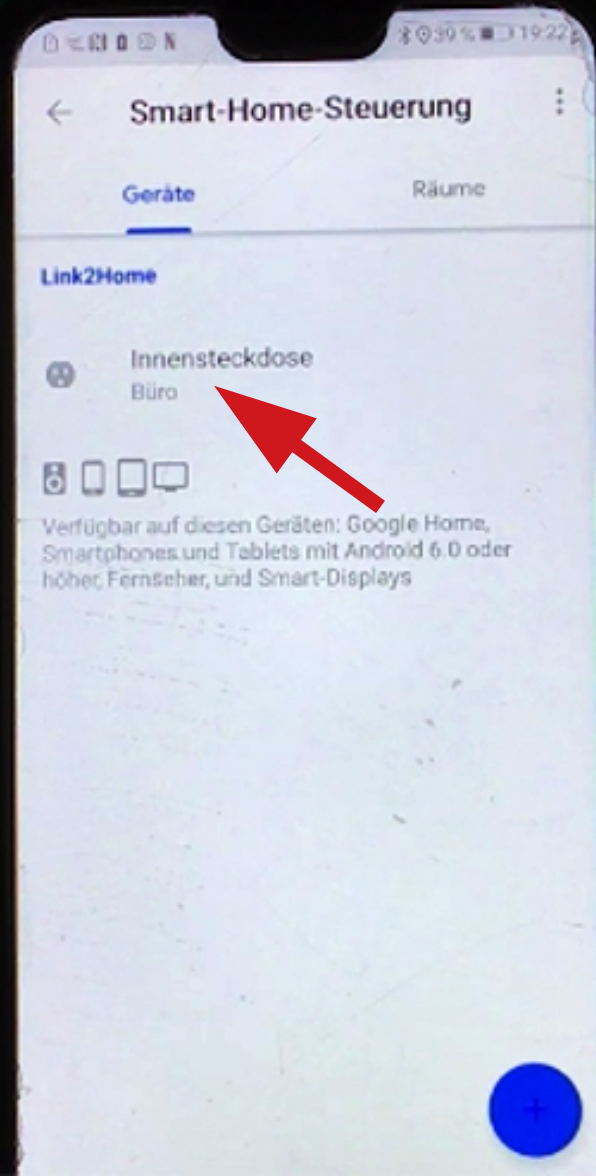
39 % 19:22

Smart-Home-Steuerung

Geräte

Räume

Link2Home

Innensteckdose

Büro

Verfügbar auf diesen Geräten: Google Home, Smartphones und Tablets mit Android 6.0 oder höher, Fernseher, und Smart-Displays

+